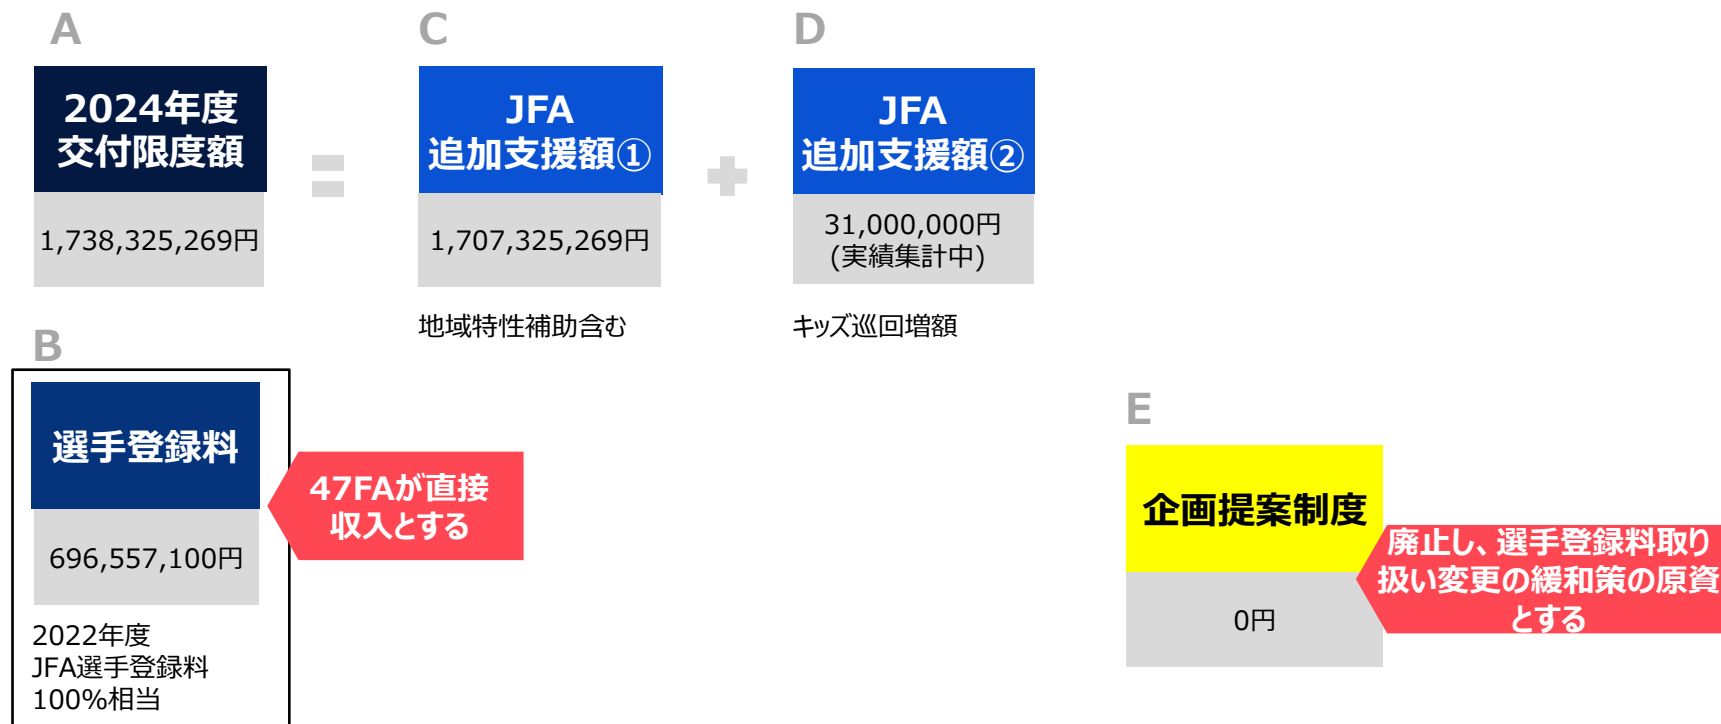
A

2024年度
交付限度額

1,738,325,269円

=

C

JFA
追加支援額①

1,707,325,269円

地域特性補助含む

+

D

JFA
追加支援額②

31,000,000円
(実績集計中)

キッズ巡回増額

B

選手登録料

696,557,100円

2022年度
JFA選手登録料
100%相当

47FAが直接
収入とする

E

企画提案制度

0円

廃止し、選手登録料取り
扱い変更の緩和策の原資
とする